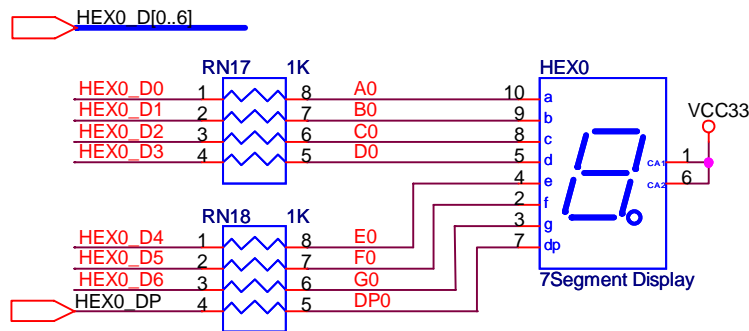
HEX0_D[0..6]

RN17 1K

HEX0_D0 1 8 A0
HEX0_D1 2 7 B0
HEX0_D2 3 6 C0
HEX0_D3 4 5 D0

RN18 1K

HEX0_D4 1 8 E0
HEX0_D5 2 7 F0
HEX0_D6 3 6 G0
HEX0_DP 4 5 DP0

HEX0

10 a
9 b
8 c
5 d
4 e
2 f
3 g
7 dp

CA1 1
CA2 6

VCC33

7Segment Display